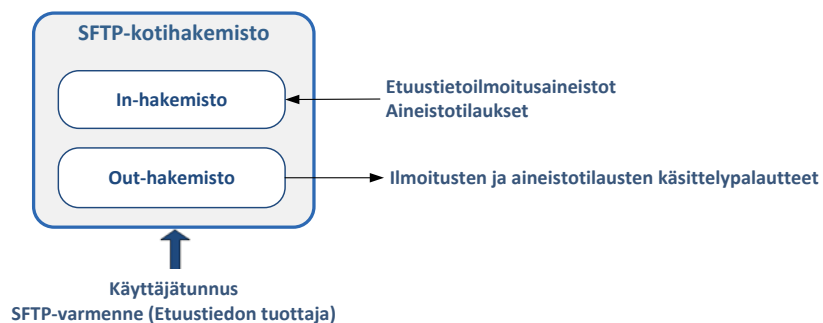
SFTP-kotihakemisto

In-hakemisto

Out-hakemisto

Etuustietoilmoitusaineistot
Aineistotilaukset

Ilmoitusten ja aineistotilausten käsittelypalautteet

Käyttäjätunnus
SFTP-varmenne (Etuustiedon tuottaja)